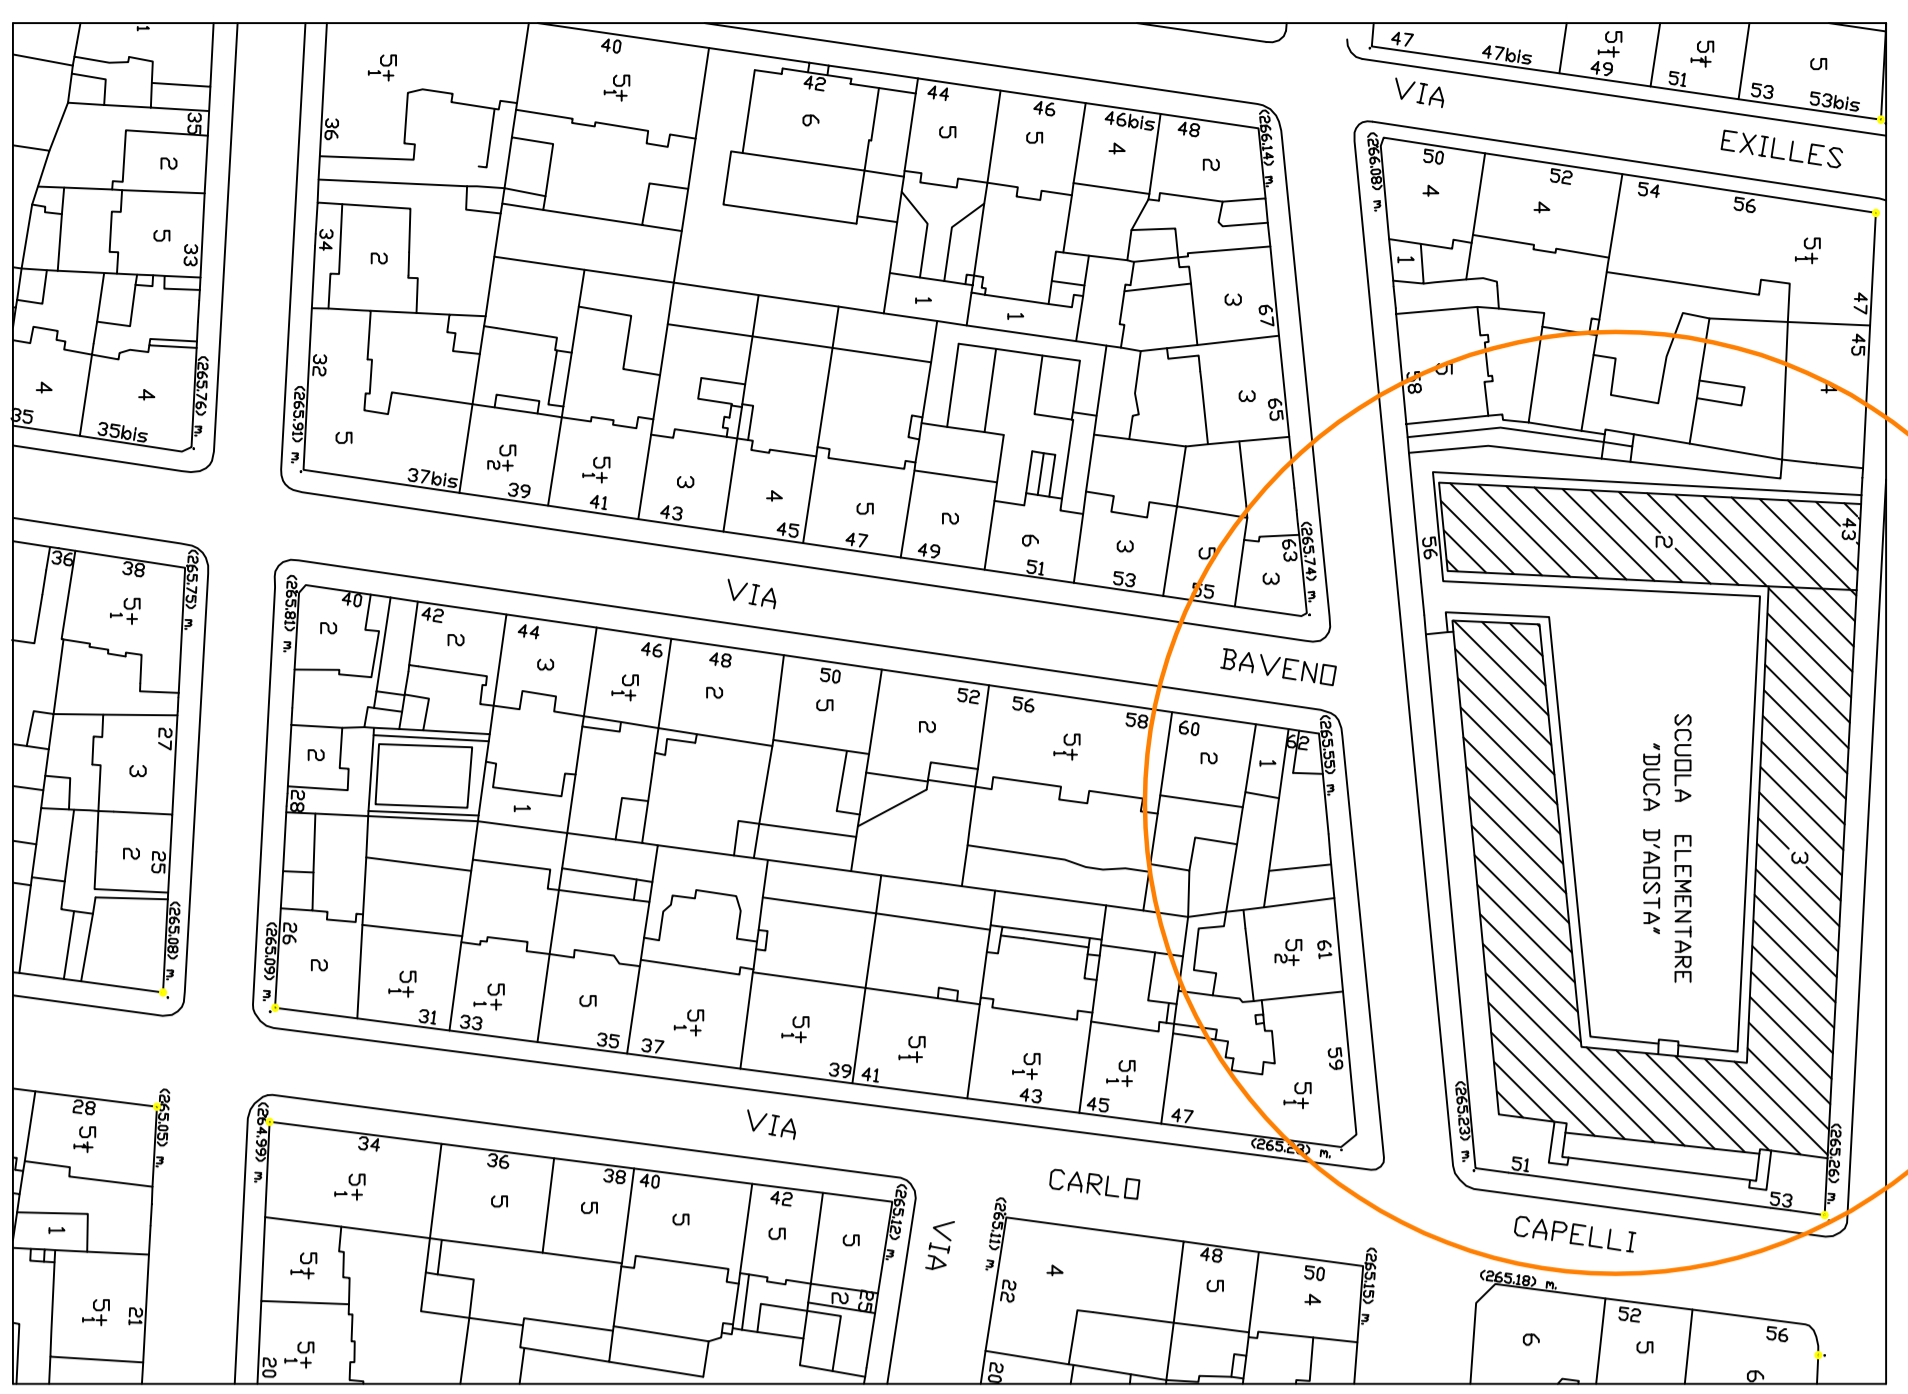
VIA EXILLES

VIA BAVENO

VIA CARLO CAPELLI

VIA

SCUOLA ELEMENTARE "DUCA D'AOSTA"

(266.14) m.
(266.08) m.
(265.76) m.
(265.91) m.
(265.74) m.
(265.75) m.
(265.81) m.
(265.55) m.
(265.08) m.
(265.09) m.
(265.23) m.
(265.26) m.
(265.2?) m.
(265.05) m.
(264.99) m.
(265.12) m.
(265.11) m.
(265.15) m.
(265.18) m.

47 47bis 49 51 53 53bis
50 52 54 56 47 45 58 56 43 51 53
40 42 44 46 46bis 48 36 34 32 35 33 35 35bis 37bis 39 41 43 45 47 49 51 53 55 63 65 67
36 38 27 25
40 42 44 46 48 50 52 56 58 60 62 28 26 31 33 35 37 39 41 43 45 47 59 61
28 21 34 36 38 40 42 20 22 48 50 52 56